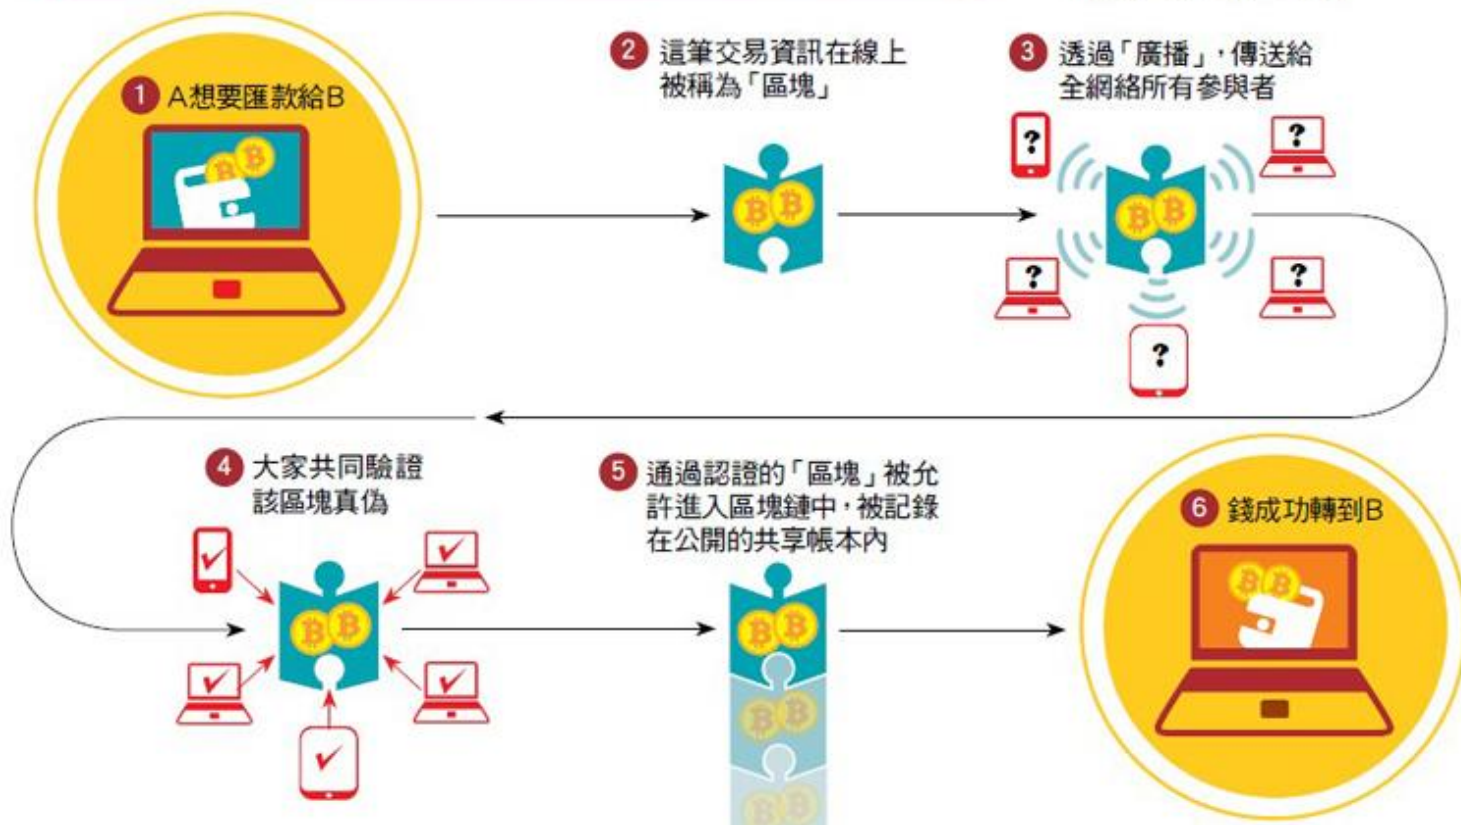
1 A想要匯款給B

2 這筆交易資訊在線上被稱為「區塊」

3 透過「廣播」，傳送給全網絡所有參與者

?

?

?

?

?

4 大家共同驗證該區塊真偽

5 通過認證的「區塊」被允許進入區塊鏈中，被記錄在公開的共享帳本內

6 錢成功轉到B